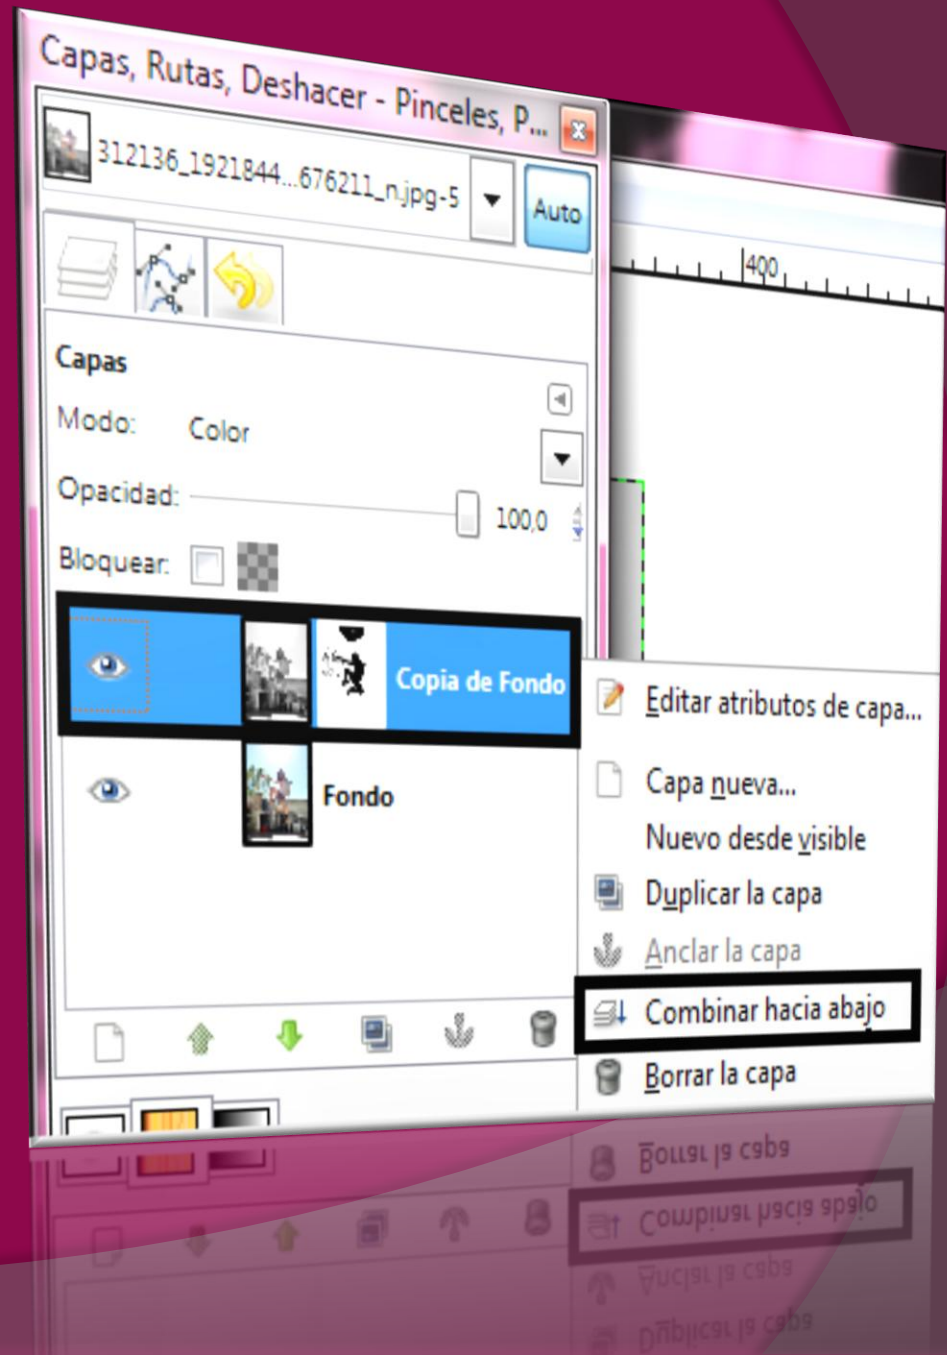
Capas, Rutas, Deshacer - Pinceles, P...

312136_1921844...676211_n.jpg-5

Auto

400

Capas

Modo: Color

Opacidad: 100,0

Bloquear:

Copia de Fondo

Fondo

Editar atributos de capa...

Capa nueva...

Nuevo desde visible

Duplicar la capa

Anclar la capa

Combinar hacia abajo

Borrar la capa